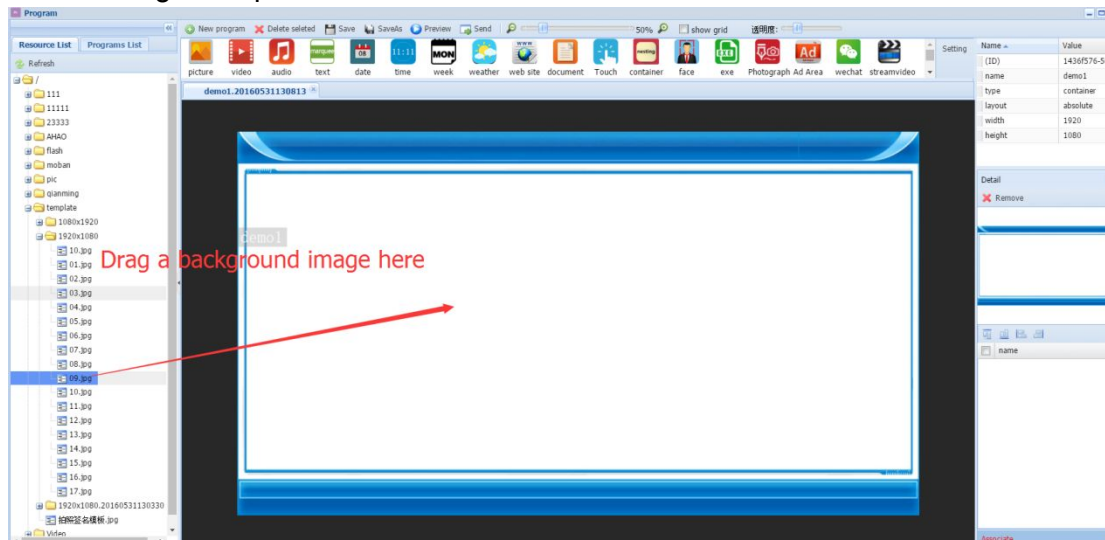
Program

Resource List
Programs List
Refresh
/
111
11111
23333
AHAO
flash
moban
pic
qianming
template
1080x1920
1920x1080
10.jpg
01.jpg
02.jpg
03.jpg
04.jpg
05.jpg
06.jpg
07.jpg
08.jpg
09.jpg
10.jpg
11.jpg
12.jpg
13.jpg
14.jpg
15.jpg
16.jpg
17.jpg
1920x1080.20160531130330
拍照签名模板.jpg
Video

New program
Delete selected
Save
SaveAs
Preview
Send
50%
show grid
透明度:

picture
video
audio
marquee
text
08
date
11:11
time
MON
week
weather
www
web site
document
Touch
nesting
container
face
exe
Photograph
Ad
Ad Area
wechat
streamvideo
Setting

demo1.20160531130813

demo1
Drag a background image here

| Name | Value |
|---|---|
| (ID) | 1436f576-5 |
| name | demo1 |
| type | container |
| layout | absolute |
| width | 1920 |
| height | 1080 |

Detail
Remove

name

Associate